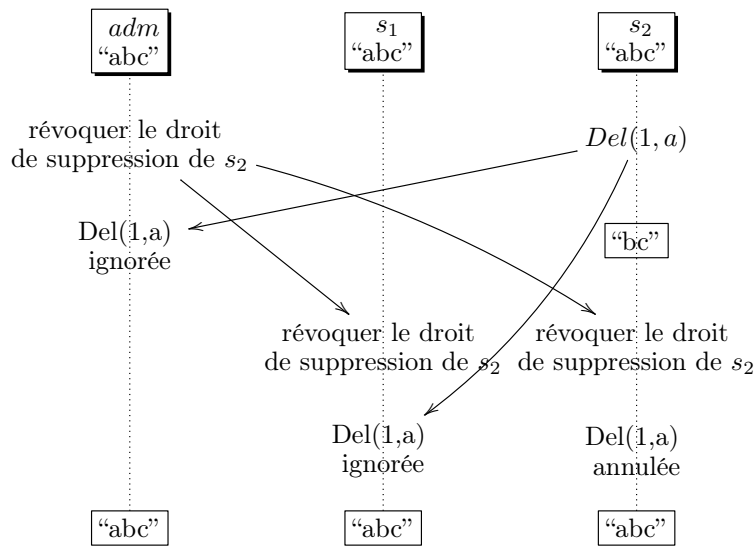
$adm$
“abc”

$s_1$
“abc”

$s_2$
“abc”

révoquer le droit de suppression de $s_2$

$Del(1, a)$

Del(1,a) ignorée

“bc”

révoquer le droit de suppression de $s_2$

révoquer le droit de suppression de $s_2$

Del(1,a) ignorée

Del(1,a) annulée

“abc”

“abc”

“abc”